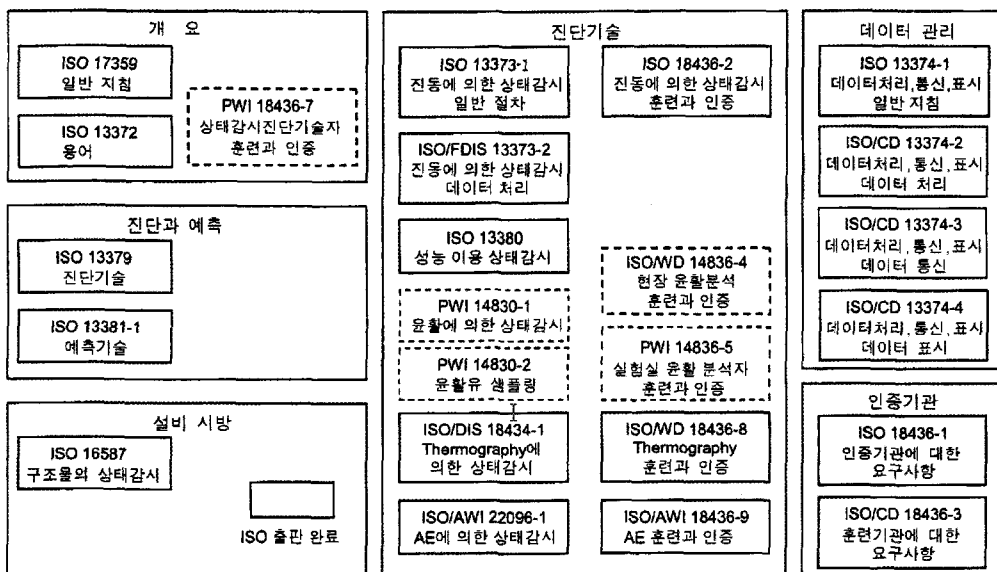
개 요

ISO 17359
일반 지침

ISO 13372
용어

PWI 18436-7
상태감시진단기술자
훈련과 인증

진단과 예측

ISO 13379
진단기술

ISO 13381-1
예측기술

설비 시방

ISO 16587
구조물의 상태감시

ISO 출판 완료

진단기술

ISO 13373-1
진동에 의한 상태감시
일반 절차

ISO 18436-2
진동에 의한 상태감시
훈련과 인증

ISO/FDIS 13373-2
진동에 의한 상태감시
데이터 처리

ISO 13380
성능 이용 상태감시

ISO/WD 14836-4
현장 윤활분석
훈련과 인증

PWI 14830-1
윤활에 의한 상태감시

PWI 14836-5
실험실 윤활 분석자
훈련과 인증

PWI 14830-2
윤활유 샘플링

ISO/DIS 18434-1
Thermography에
의한 상태감시

ISO/WD 18436-8
Thermography
훈련과 인증

ISO/AWI 22096-1
AE에 의한 상태감시

ISO/AWI 18436-9
AE 훈련과 인증

데이터 관리

ISO 13374-1
데이터처리,통신,표시
일반 지침

ISO/CD 13374-2
데이터처리, 통신, 표시
데이터 처리

ISO/CD 13374-3
데이터처리, 통신, 표시
데이터 통신

ISO/CD 13374-4
데이터처리, 통신, 표시
데이터 표시

인증기관

ISO 18436-1
인증기관에 대한
요구사항

ISO/CD 18436-3
훈련기관에 대한
요구사항